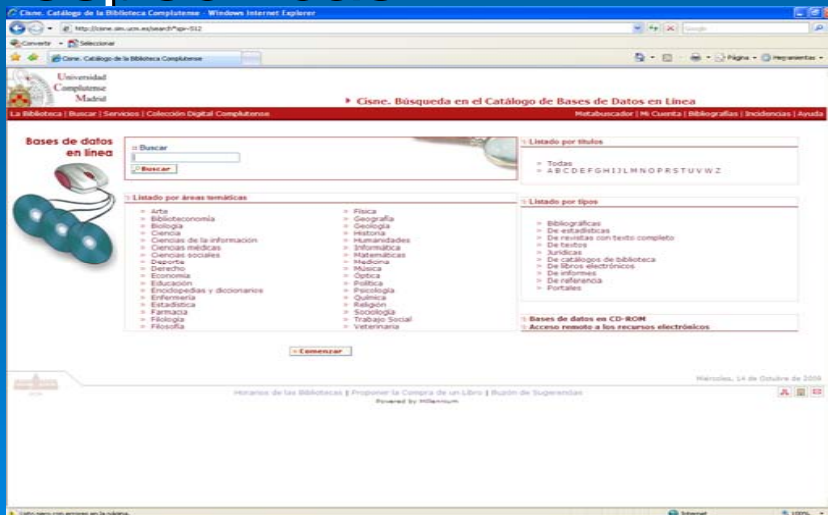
Cisne. Catálogo de la Biblioteca Complutense - Windows Internet Explorer

http://cisne.sim.ucm.es/search*spi~S12

Convertir Seleccionar

Cisne. Catálogo de la Biblioteca Complutense

Página Herramientas

Universidad Complutense Madrid

Cisne. Búsqueda en el Catálogo de Bases de Datos en Línea

La Biblioteca | Buscar | Servicios | Colección Digital Complutense

Metabuscador | Mi Cuenta | Bibliografías | Incidencias | Ayuda

Bases de datos en línea

Buscar

Buscar

Listado por títulos

Todas
A B C D E F G H I J L M N O P R S T U V W Z

Listado por áreas temáticas

Arte
Biblioteconomía
Biología
Ciencia
Ciencias de la información
Ciencias médicas
Ciencias sociales
Deporte
Derecho
Economía
Educación
Enciclopedias y diccionarios
Enfermería
Estadística
Farmacia
Filología
Filosofía

Física
Geografía
Geología
Historia
Humanidades
Informática
Matemáticas
Medicina
Música
Óptica
Política
Psicología
Química
Religión
Sociología
Trabajo Social
Veterinaria

Listado por tipos

Bibliográficas
De estadísticas
De revistas con texto completo
De textos
Jurídicas
De catálogos de biblioteca
De libros electrónicos
De informes
De referencia
Portales

Bases de datos en CD-ROM
Acceso remoto a los recursos electrónicos

Comenzar

Miércoles, 14 de Octubre de 2009

Horarios de las Bibliotecas | Proponer la Compra de un Libro | Buzón de Sugerencias
Powered by Millennium

Listo pero con errores en la página.

Internet

100%